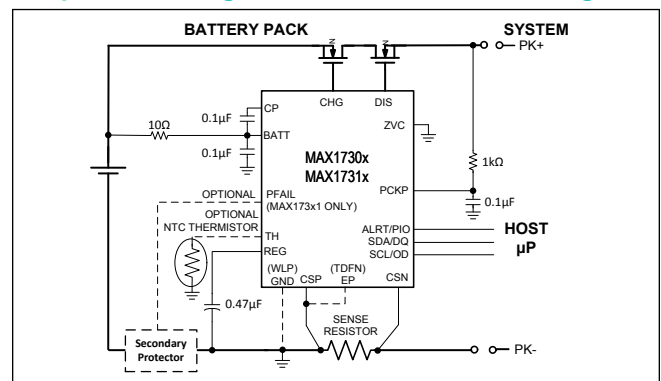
BATTERY PACK

SYSTEM

PK+

CHG

DIS

CP

0.1µF

10Ω

BATT

ZVC

0.1µF

MAX1730x
MAX1731x

1kΩ

PCKP

0.1µF

OPTIONAL

PFAIL
(MAX173x1 ONLY)

OPTIONAL
NTC THERMISTOR

TH

REG

ALRT/PIO
SDA/DQ
SCL/OD

HOST
µP

(WLP)
GND

CSP

(TDFN)
EP

CSN

0.47µF

SENSE
RESISTOR

Secondary
Protector

PK-